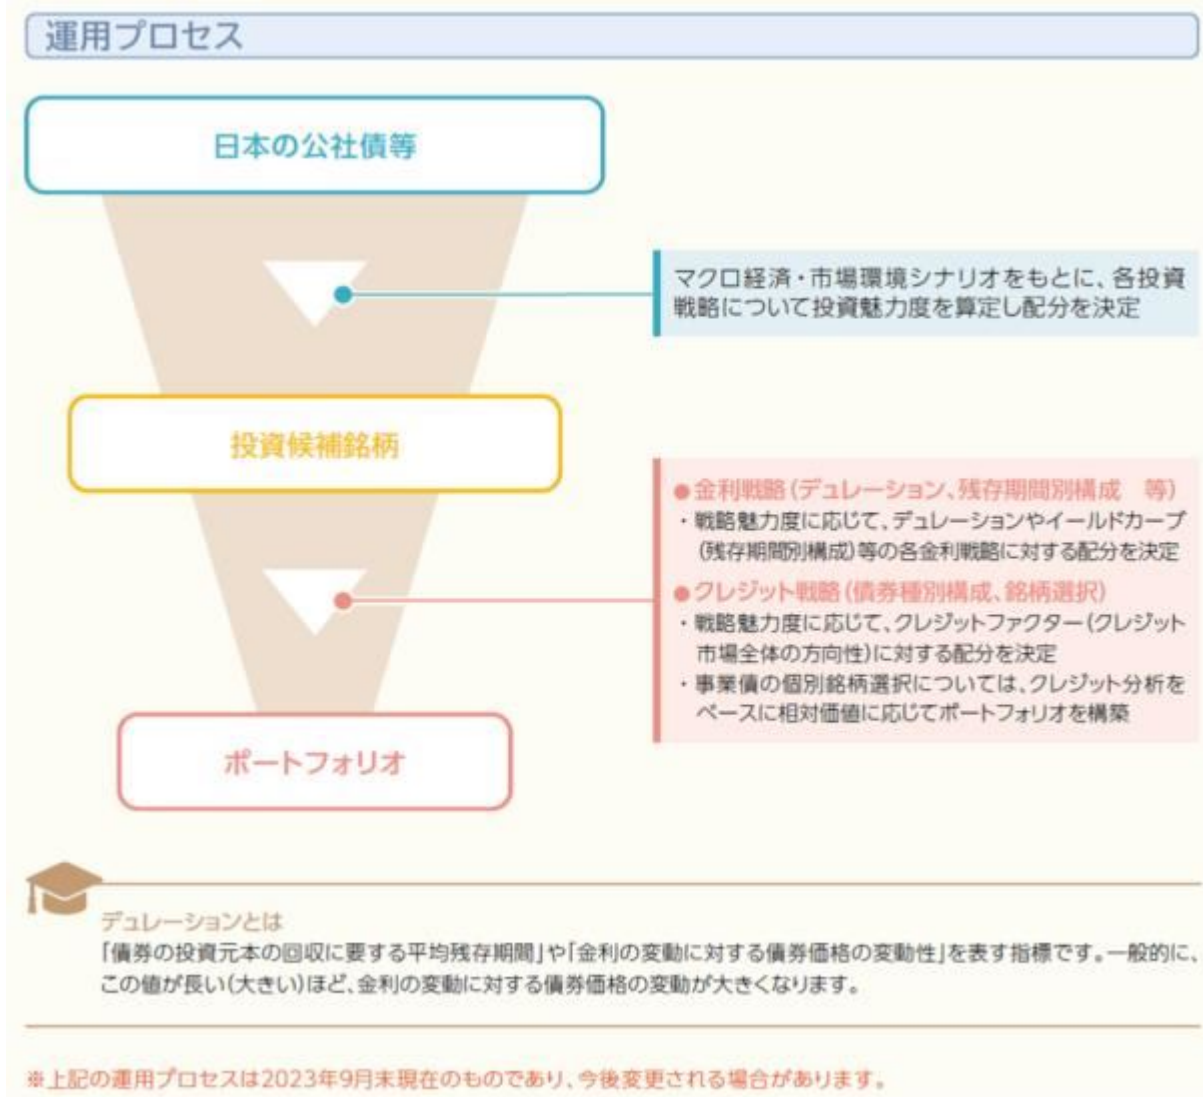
運用プロセス

日本の公社債等

マクロ経済・市場環境シナリオをもとに、各投資戦略について投資魅力度を算定し配分を決定

投資候補銘柄

●金利戦略(デュレーション、残存期間別構成　等)
・戦略魅力度に応じて、デュレーションやイールドカーブ(残存期間別構成)等の各金利戦略に対する配分を決定

●クレジット戦略(債券種別構成、銘柄選択)
・戦略魅力度に応じて、クレジットファクター(クレジット市場全体の方向性)に対する配分を決定
・事業債の個別銘柄選択については、クレジット分析をベースに相対価値に応じてポートフォリオを構築

ポートフォリオ

デュレーションとは
「債券の投資元本の回収に要する平均残存期間」や「金利の変動に対する債券価格の変動性」を表す指標です。一般的に、この値が長い(大きい)ほど、金利の変動に対する債券価格の変動が大きくなります。

※上記の運用プロセスは2023年9月末現在のものであり、今後変更される場合があります。